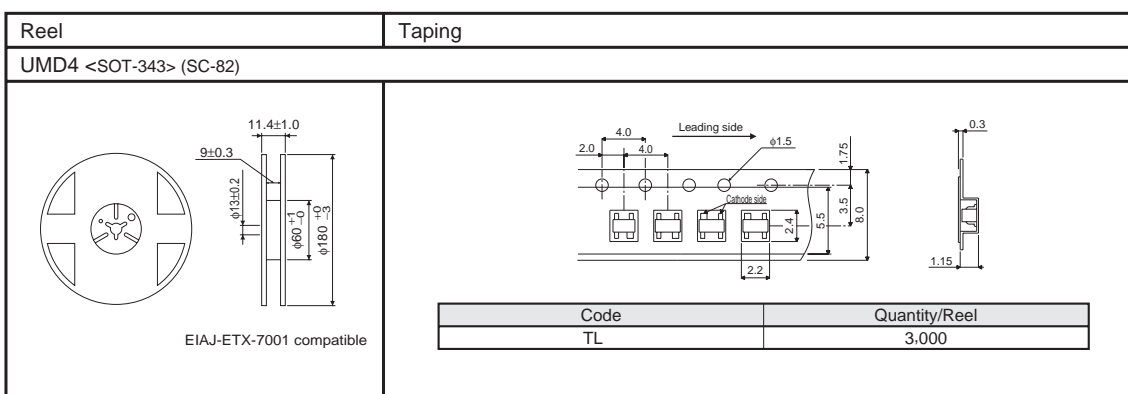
| Reel | Taping |
|---|---|

UMD4 <SOT-343> (SC-82)

11.4±1.0
9±0.3
$\phi13\pm0.2$
$\phi60^{+1}_{-0}$
$\phi180^{+0}_{-3}$

EIAJ-ETX-7001 compatible

4.0
2.0
4.0
Leading side
$\phi1.5$
1.75
Cathode side
3.5
5.5
8.0
2.4
2.2
0.3
1.15

| Code | Quantity/Reel |
|---|---|
| TL | 3,000 |